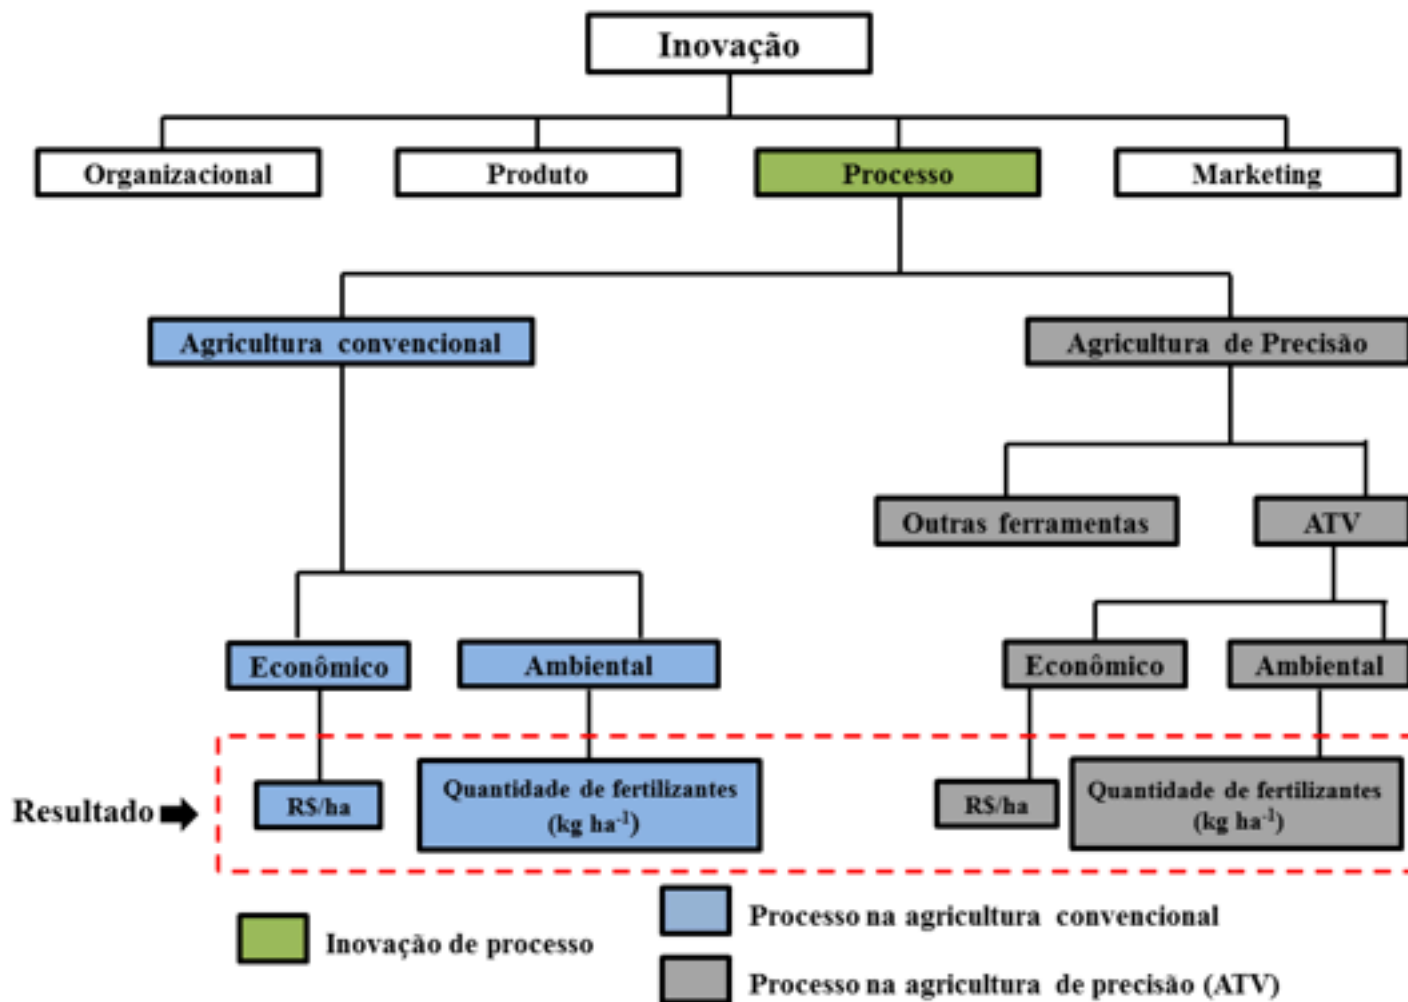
Inovação

Organizacional

Produto

Processo

Marketing

Agricultura convencional

Agricultura de Precisão

Outras ferramentas

ATV

Econômico

Ambiental

Econômico

Ambiental

Resultado

R$/ha

Quantidade de fertilizantes (kg ha$^{-1}$)

R$/ha

Quantidade de fertilizantes (kg ha$^{-1}$)

Inovação de processo

Processo na agricultura convencional

Processo na agricultura de precisão (ATV)